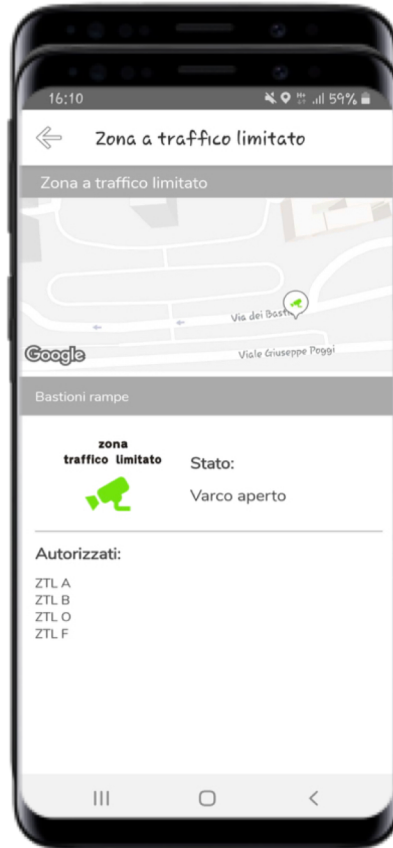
16:10

59%

Zona a traffico limitato

Zona a traffico limitato

Via dei Bast

Google

Viale Giuseppe Poggi

Bastioni rampe

zona
traffico limitato

Stato:

Varco aperto

Autorizzati:

ZTL A
ZTL B
ZTL O
ZTL F